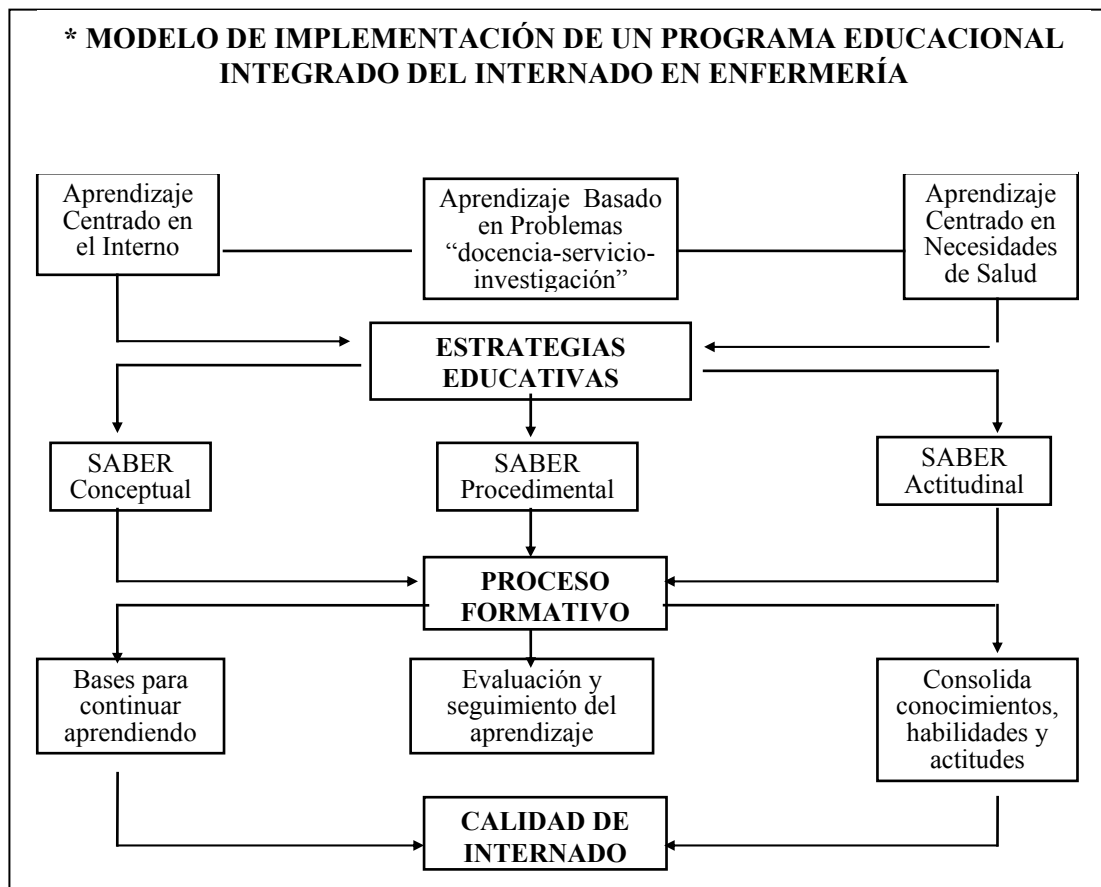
* MODELO DE IMPLEMENTACIÓN DE UN PROGRAMA EDUCACIONAL INTEGRADO DEL INTERNADO EN ENFERMERÍA

Aprendizaje Centrado en el Interno

Aprendizaje Basado en Problemas "docencia-servicio-investigación"

Aprendizaje Centrado en Necesidades de Salud

ESTRATEGIAS EDUCATIVAS

SABER Conceptual

SABER Procedimental

SABER Actitudinal

PROCESO FORMATIVO

Bases para continuar aprendiendo

Evaluación y seguimiento del aprendizaje

Consolida conocimientos, habilidades y actitudes

CALIDAD DE INTERNADO